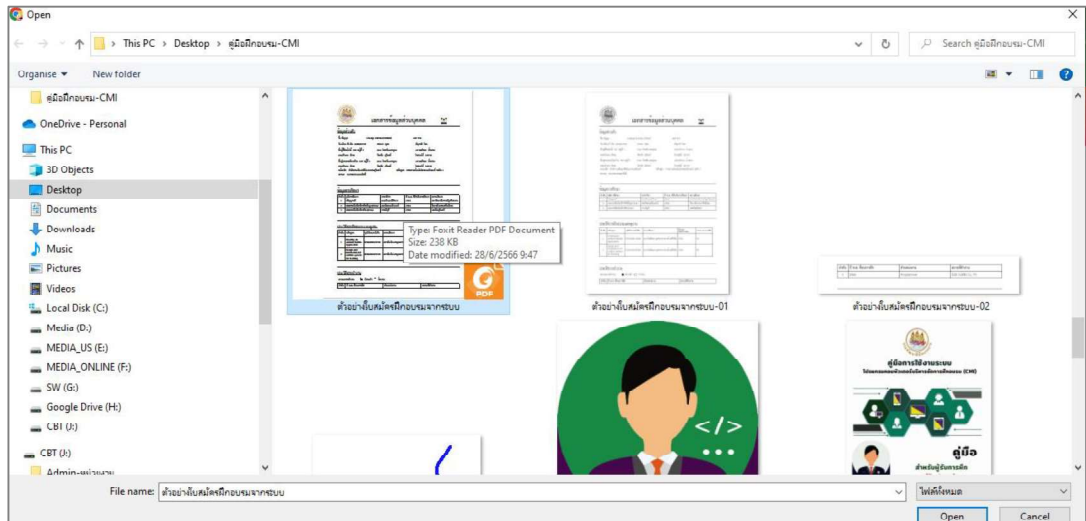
Open

This PC > Desktop > คู่มือฝึกอบรม-CMI

Search คู่มือฝึกอบรม-CMI

Organise ▾ New folder

คู่มือฝึกอบรม-CMI
OneDrive - Personal
This PC
3D Objects
Desktop
Documents
Downloads
Music
Pictures
Videos
Local Disk (C:)
Media (D:)
MEDIA_US (E:)
MEDIA_ONLINE (F:)
SW (G:)
Google Drive (H:)
CBT (J:)
CBT (J:)
Admin-หน่วยงาน

เอกสารข้อมูลส่วนบุคคล

Type: Foxit Reader PDF Document
Size: 238 KB
Date modified: 28/6/2566 9:47

PDF

ตัวอย่างใบสมัครฝึกอบรมจากระบบ

ตัวอย่างใบสมัครฝึกอบรมจากระบบ-01

ตัวอย่างใบสมัครฝึกอบรมจากระบบ-02

</>

คู่มือการใช้งานระบบ

คู่มือ

File name: ตัวอย่างใบสมัครฝึกอบรมจากระบบ

ไฟล์ทั้งหมด

Open

Cancel